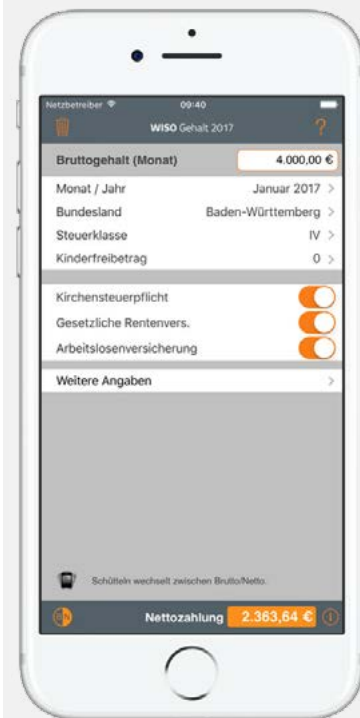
Netzbetreiber 09:40

WISO Gehalt 2017 ?

Bruttogehalt (Monat) 4.000,00 €

Monat / Jahr Januar 2017 >

Bundesland Baden-Württemberg >

Steuerklasse IV >

Kinderfreibetrag 0 >

Kirchensteuerpflicht

Gesetzliche Rentenvers.

Arbeitslosenversicherung

Weitere Angaben >

Schütteln wechselt zwischen Brutto/Netto.

Nettozahlung 2.363,64 €